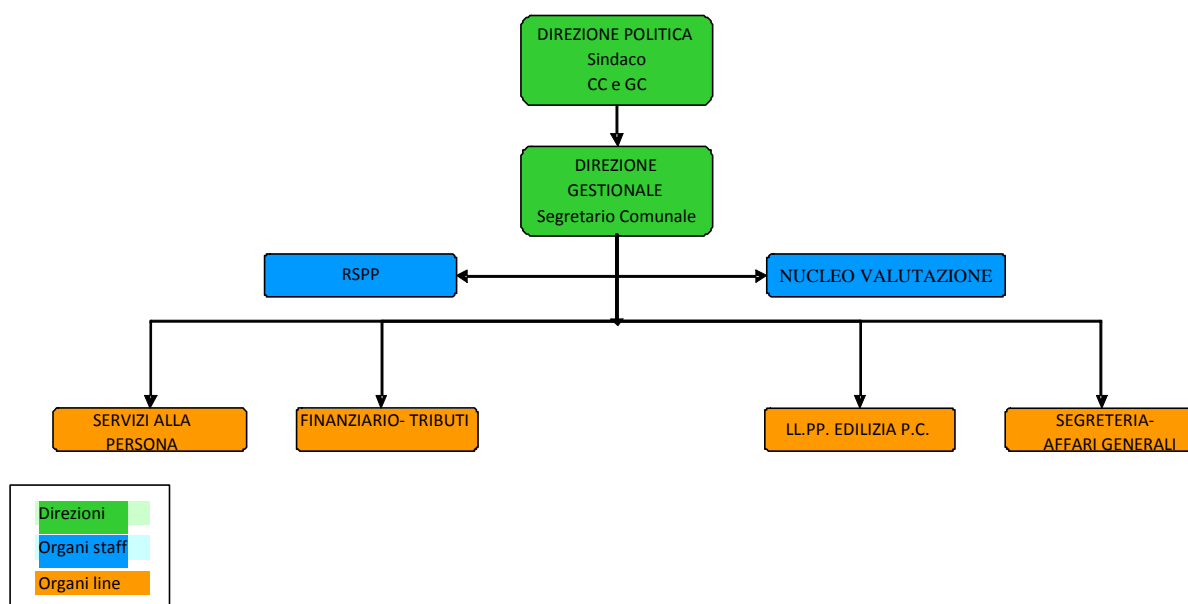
DIREZIONE POLITICA
Sindaco
CC e GC

DIREZIONE GESTIONALE
Segretario Comunale

RSPP

NUCLEO VALUTAZIONE

SERVIZI ALLA PERSONA

FINANZIARIO- TRIBUTI

LL.PP. EDILIZIA P.C.

SEGRETERIA-AFFARI GENERALI

Direzioni
Organi staff
Organi line